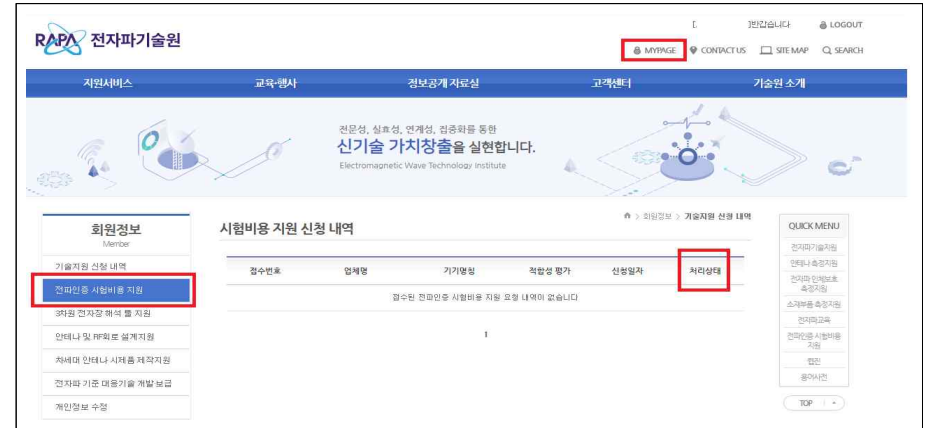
RAPA 전자파기술원

[ ]반갑습니다 LOGOUT

MYPAGE CONTACT US SITE MAP SEARCH

지원서비스 교육·행사 정보공개 자료실 고객센터 기술원 소개

전문성, 실효성, 연계성, 집중화를 통한
신기술 가치창출을 실현합니다.
Electromagnetic Wave Technology Institute

회원정보
Member

기술지원 신청 내역
전파인증 시험비용 지원
3차원 전자장 해석 툴 지원
안테나 및 RF회로 설계지원
차세대 안테나 시제품 제작지원
전자파 기준 대응기술 개발 보급
개인정보 수정

시험비용 지원 신청 내역

> 회원정보 > 기술지원 신청 내역

| 접수번호 | 업체명 | 기기명칭 | 적합성 평가 | 신청일자 | 처리상태 |
|---|---|---|---|---|---|
| 접수된 전파인증 시험비용 지원 요청 내역이 없습니다 | | | | | |

1

QUICK MENU
전자파기술원
안테나 측정지원
전자파 인체보호 측정지원
소재부품 측정지원
전자파교육
전파인증 시험비용 지원
웹진
용어사전
TOP